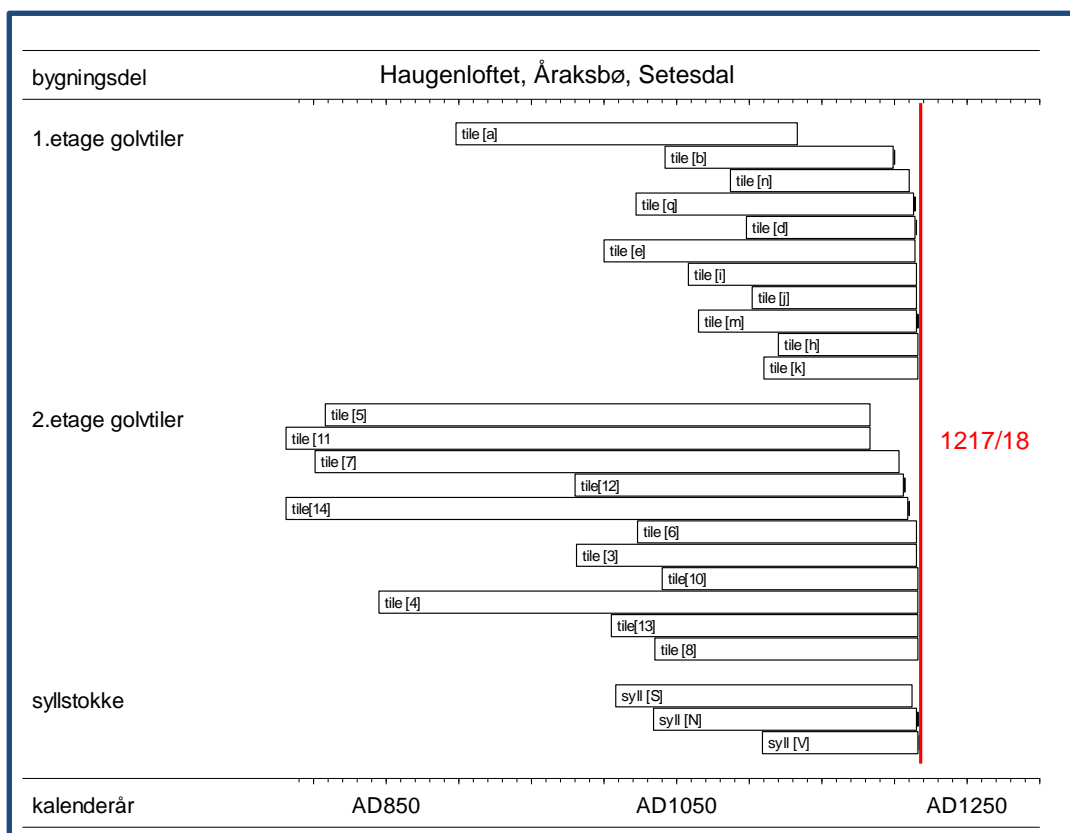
bygningsdel

Haugenloftet, Åraksbø, Setesdal

1.etage golvtiler

tile [a]
tile [b]
tile [n]
tile [q]
tile [d]
tile [e]
tile [i]
tile [j]
tile [m]
tile [h]
tile [k]

2.etage golvtiler

tile [5]
tile [11
tile [7]
tile[12]
tile[14]
tile [6]
tile [3]
tile[10]
tile [4]
tile[13]
tile [8]

1217/18

syllstokke

syll [S]
syll [N]
syll [V]

kalenderår

AD850

AD1050

AD1250